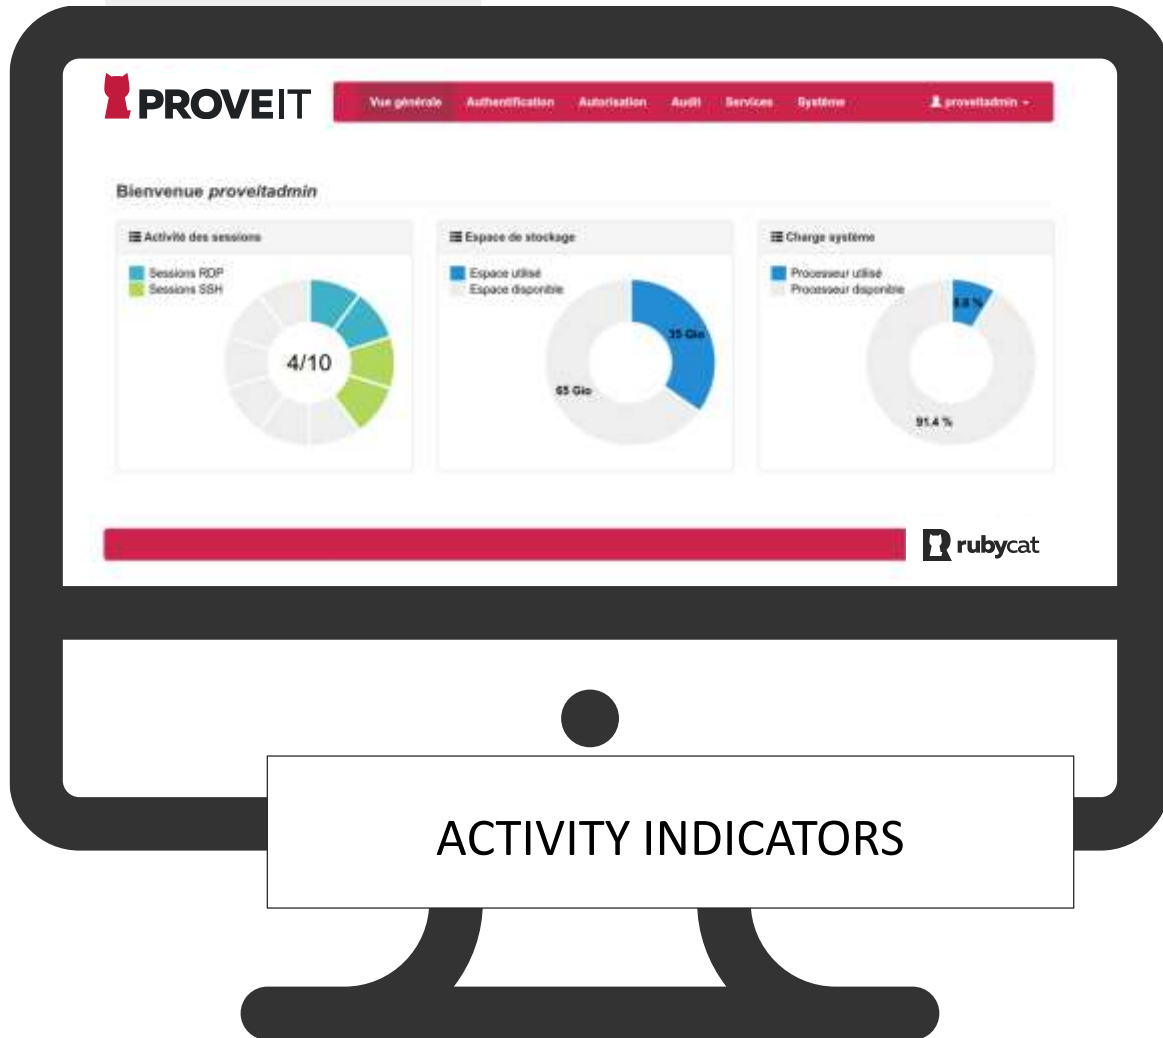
PROVEIT

Vue générale Authentification Autorisation Audit Services Système proveitadmin

Bienvenue proveitadmin

Activité des sessions

Sessions RDP
Sessions SSH

4/10

Espace de stockage

Espace utilisé
Espace disponible

35 Gio
65 Gio

Charge système

Processeur utilisé
Processeur disponible

8.6 %
91.4 %

rubycat

ACTIVITY INDICATORS